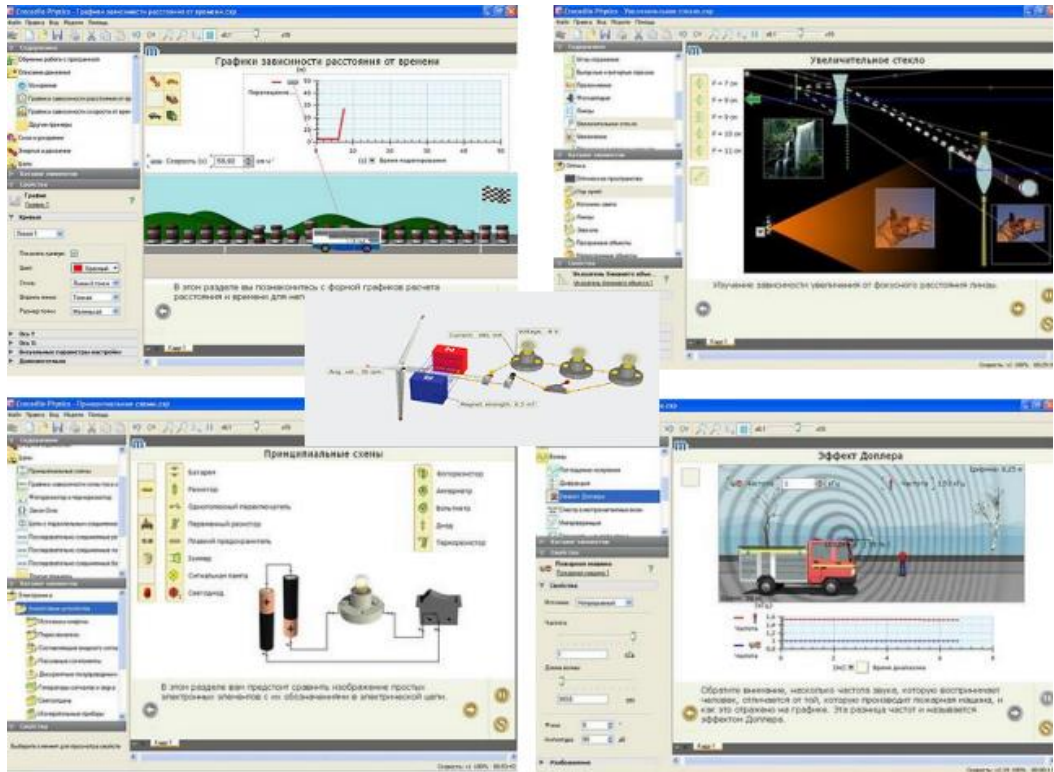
Crocodile Physics - Графики зависимости расстояния от времени.cyp

Графики зависимости расстояния от времени

Содержимое
Обучение работе с программой
Описание движения
Ускорение
Графики зависимости расстояния от времени
Графики зависимости скорости от времени
Другие примеры
Сила и ускорение
Энергия и движение

Каталог элементов
Свойства
График
Кривые
Показать кривую
Цвет: Красный
Стиль: Линия и точки
Ширина линии: Тонкая
Размер точки: Маленький
Ось Y
Ось X
Визуальные параметры настройки
Дополнительно

Скорость (v): 50,00 км·ч⁻¹

Перемещение

Время моделирования

В этом разделе вы познакомитесь с формой графиков расчета расстояния и времени для неп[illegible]

Лист 1

Crocodile Physics - Увеличительное стекло.cyp

Увеличительное стекло

F = 7 cm
F = 8 cm
F = 9 cm
F = 10 cm
F = 11 cm

Содержимое
Выпуклые и вогнутые зеркала
Преломление
Фотоаппарат
Линзы
Увеличительное стекло
Заключение

Каталог элементов
Оптика
Оптическое пространство
Луч света
Источник света
Линзы
Зеркала
Экраны

Увеличительное стекло

Изучение зависимости увеличения от фокусного расстояния линзы.

Лист 1

Current: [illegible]
Voltage: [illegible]
Magnet strength: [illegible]

Crocodile Physics - Принципиальные схемы.cyp

Принципиальные схемы

Батарея
Резистор
Однополюсный переключатель
Переменный резистор
Плавкий предохранитель
Зуммер
Сигнальная лампа
Светодиод
Фоторезистор
Амперметр
Вольтметр
Диод
Терморезистор

Содержимое
Принципиальные схемы
Закон Ома
Каталог элементов
Электроника
Свойства

В этом разделе вам предстоит сравнить изображение простых электронных элементов с их обозначением в электрической цепи.

Лист 1

Эффект Доплера

Частота
Пожарная машина
Свойства
Частота
Длина волны
Громкость

Время
Частота

Обратите внимание, насколько частота звука, которую воспринимает человек, отличается от той, которую производит пожарная машина, и как это отражено на графике. Эта разница частот и называется эффектом Доплера.

Лист 1